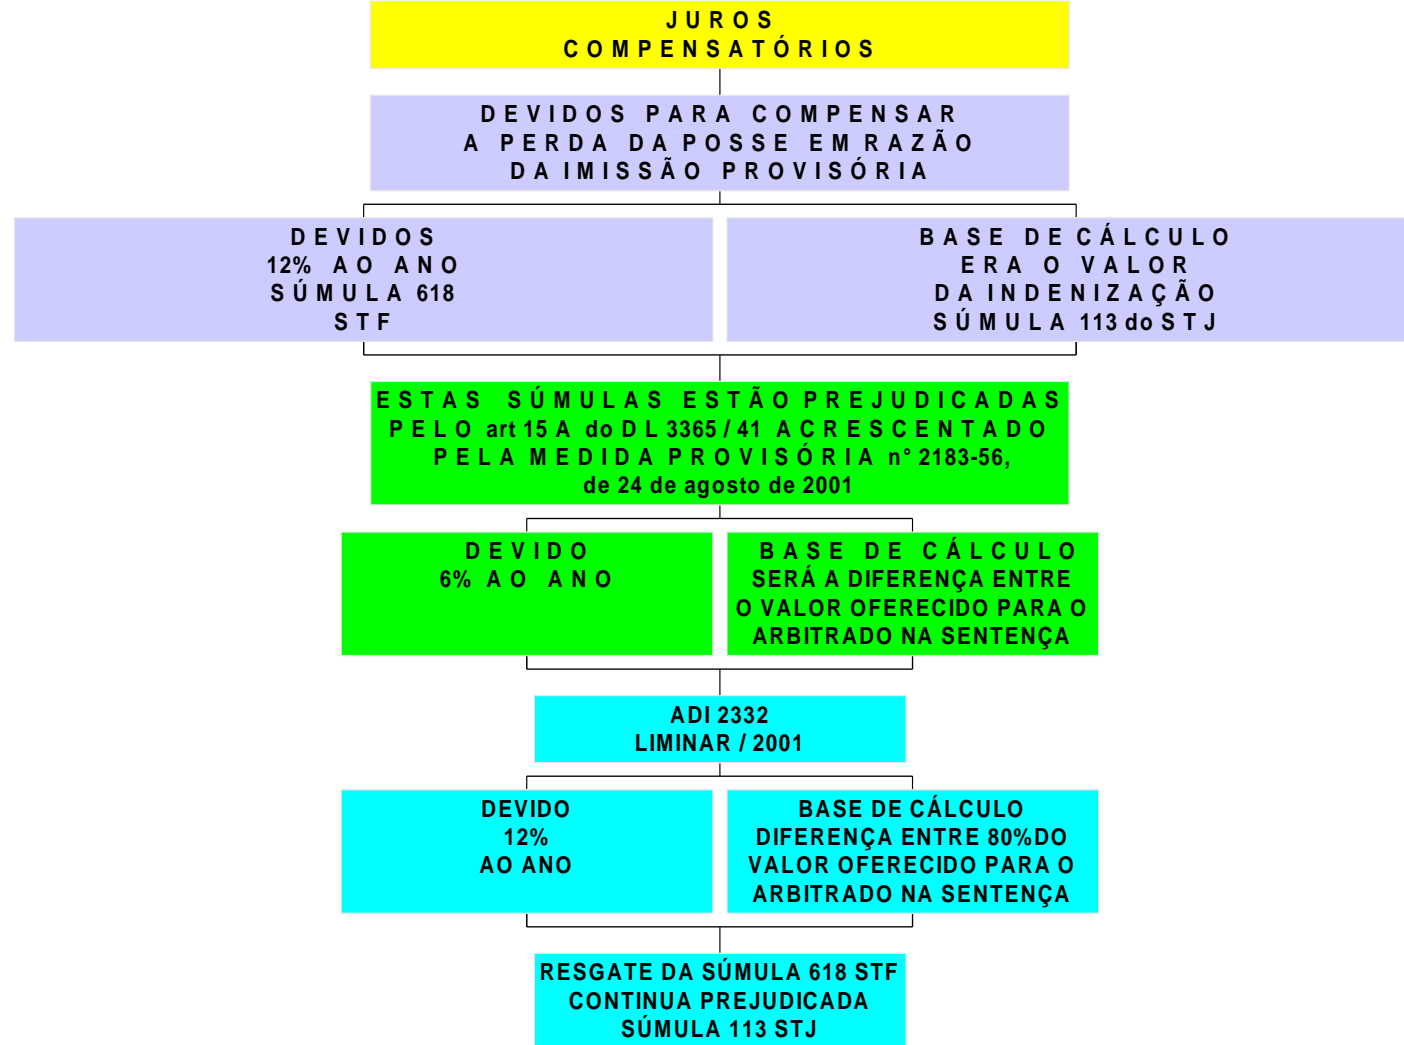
JUROS COMPENSATÓRIOS

DEVIDOS PARA COMPENSAR A PERDA DA POSSE EM RAZÃO DA IMISSÃO PROVISÓRIA

DEVIDOS 12% AO ANO SÚMULA 618 STF

BASE DE CÁLCULO ERA O VALOR DA INDENIZAÇÃO SÚMULA 113 do STJ

ESTAS SÚMULAS ESTÃO PREJUDICADAS PELO art 15 A do DL 3365 / 41 ACRESCENTADO PELA MEDIDA PROVISÓRIA n° 2183-56, de 24 de agosto de 2001

DEVIDO 6% AO ANO

BASE DE CÁLCULO SERÁ A DIFERENÇA ENTRE O VALOR OFERECIDO PARA O ARBITRADO NA SENTENÇA

ADI 2332 LIMINAR / 2001

DEVIDO 12% AO ANO

BASE DE CÁLCULO DIFERENÇA ENTRE 80%DO VALOR OFERECIDO PARA O ARBITRADO NA SENTENÇA

RESGATE DA SÚMULA 618 STF CONTINUA PREJUDICADA SÚMULA 113 STJ